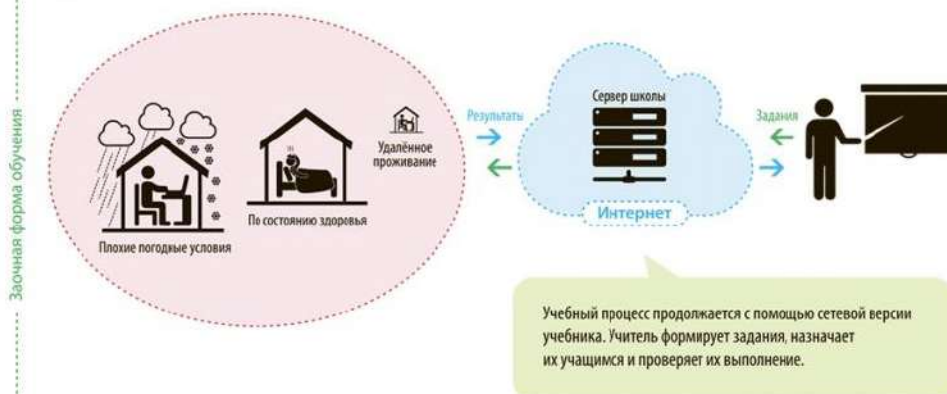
Заочная форма обучения

Плохие погодные условия

По состоянию здоровья

Удалённое проживание

Результаты

Сервер школы

Интернет

Задания

Учебный процесс продолжается с помощью сетевой версии учебника. Учитель формирует задания, назначает их учащимся и проверяет их выполнение.